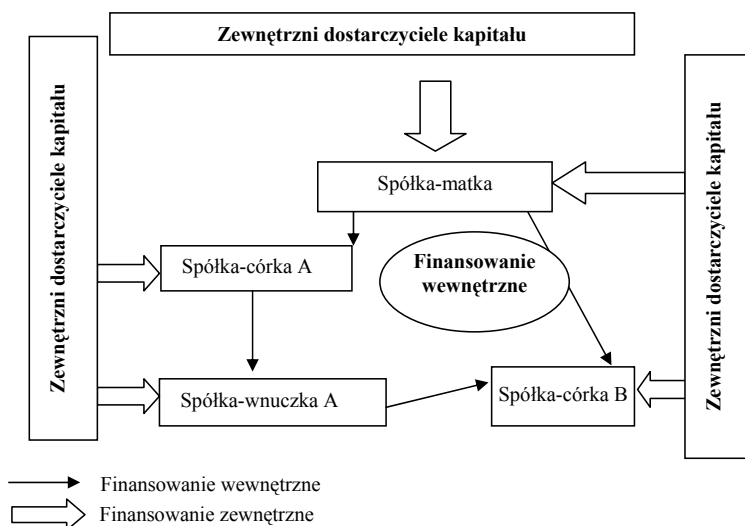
Zewnętrzni dostarczyciele kapitału

Zewnętrzni dostarczyciele kapitału

Spółka-matka

Zewnętrzni dostarczyciele kapitału

Spółka-córka A

Finansowanie wewnętrzne

Spółka-wnuczka A

Spółka-córka B

Finansowanie wewnętrzne

Finansowanie zewnętrzne